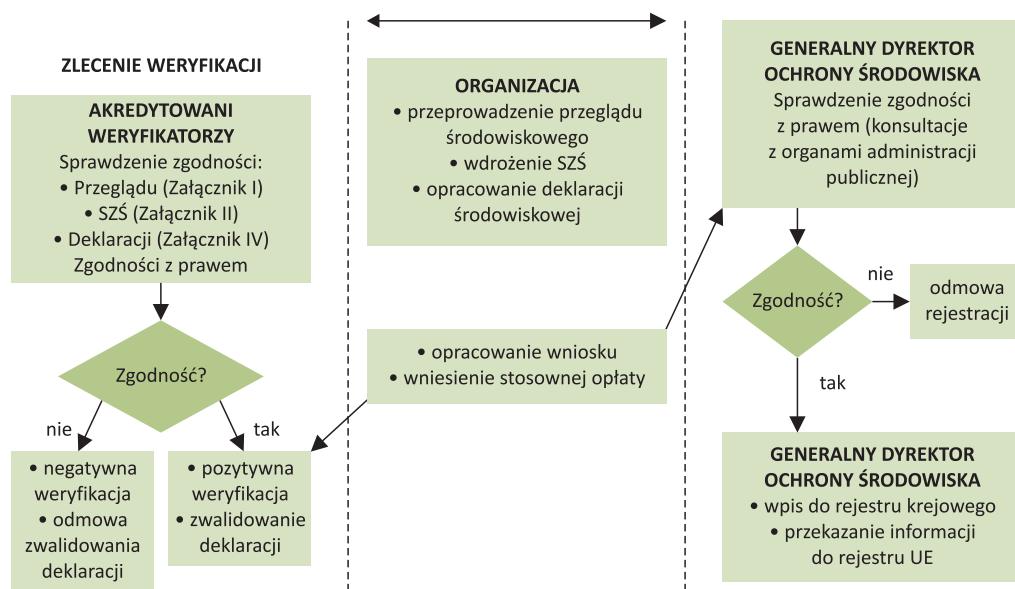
ZLECENIE WERYFIKACJI

AKREDYTOWANI WERYFIKATORZY
Sprawdzenie zgodności:
• Przeglądu (Załącznik I)
• SZŚ (Załącznik II)
• Deklaracji (Załącznik IV)
Zgodności z prawem

Zgodność?

nie

tak

• negatywna weryfikacja
• odmowa zwalidowania deklaracji

• pozytywna weryfikacja
• zwalidowanie deklaracji

ORGANIZACJA
• przeprowadzenie przeglądu środowiskowego
• wdrożenie SZŚ
• opracowanie deklaracji środowiskowej

• opracowanie wniosku
• wniesienie stosownej opłaty

GENERALNY DYREKTOR OCHRONY ŚRODOWISKA
Sprawdzenie zgodności z prawem (konsultacje z organami administracji publicznej)

Zgodność?

nie

odmowa rejestracji

tak

GENERALNY DYREKTOR OCHRONY ŚRODOWISKA
• wpis do rejestru krejowego
• przekazanie informacji do rejestru UE